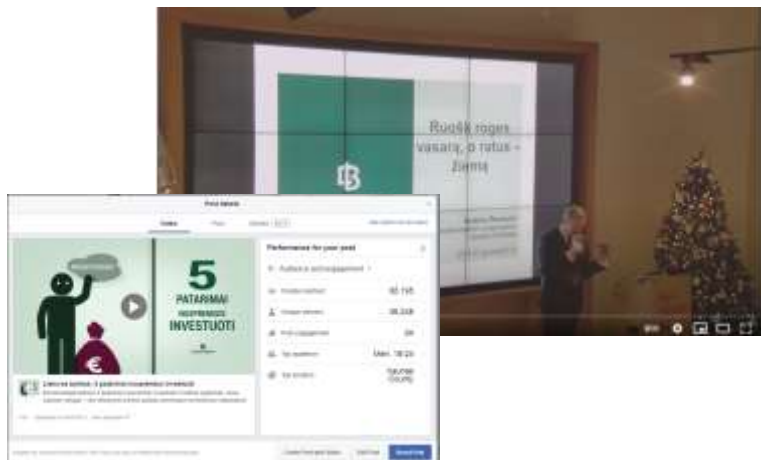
Ruošk roges vasarą, o ratus – žiemą

Post details

Video

Performance for your post

5 PATARIMAI NUSPRENDUS INVESTUOTI

€

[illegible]

Lietuvos bankas: 5 patarimai nusprendus investuoti

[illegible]

93 116

36 338

Mars. 18:23

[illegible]